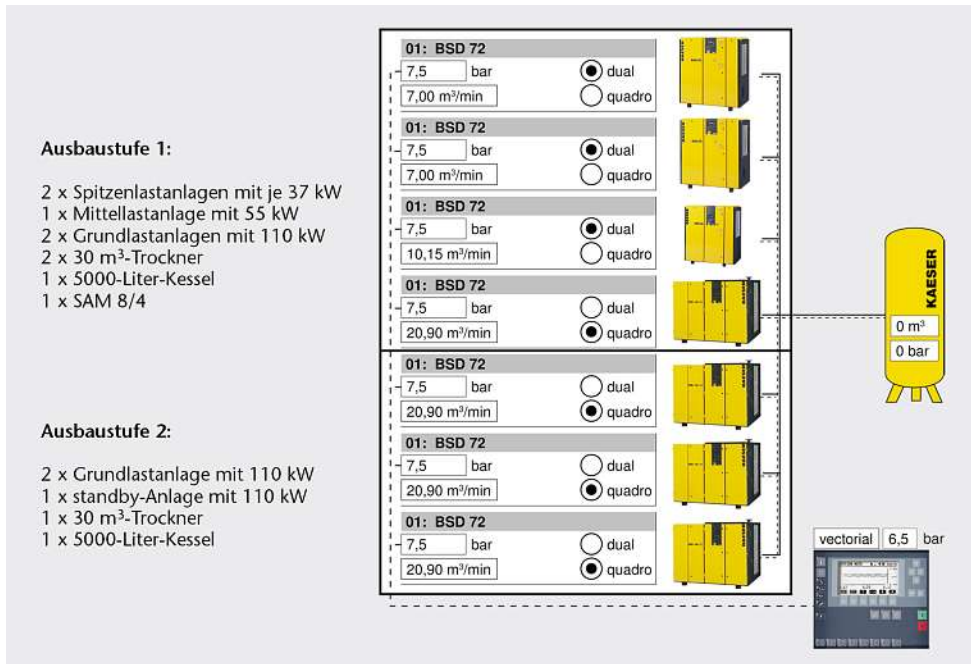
Ausbaustufe 1:

2 x Spitzenlastanlagen mit je 37 kW
1 x Mittellastanlage mit 55 kW
2 x Grundlastanlagen mit 110 kW
2 x 30 m³-Trockner
1 x 5000-Liter-Kessel
1 x SAM 8/4

Ausbaustufe 2:

2 x Grundlastanlage mit 110 kW
1 x standby-Anlage mit 110 kW
1 x 30 m³-Trockner
1 x 5000-Liter-Kessel

01: BSD 72
7,5 bar
7,00 m³/min
dual
quadro

01: BSD 72
7,5 bar
7,00 m³/min
dual
quadro

01: BSD 72
7,5 bar
10,15 m³/min
dual
quadro

01: BSD 72
7,5 bar
20,90 m³/min
dual
quadro

01: BSD 72
7,5 bar
20,90 m³/min
dual
quadro

01: BSD 72
7,5 bar
20,90 m³/min
dual
quadro

01: BSD 72
7,5 bar
20,90 m³/min
dual
quadro

KAESER
0 m³
0 bar

vectorial 6,5 bar